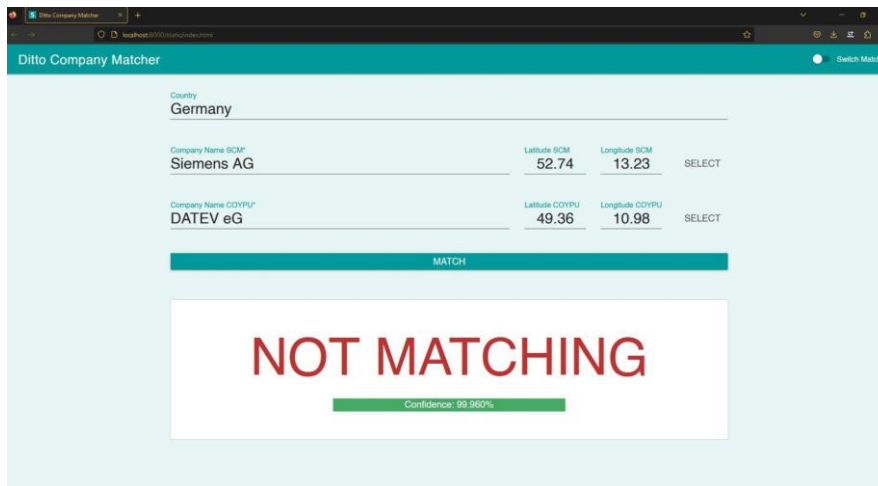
Ditto Company Matcher
localhost:8000/static/index.html

Ditto Company Matcher
Switch Matc

Country
Germany

Company Name SCM*
Siemens AG
Latitude SCM
52.74
Longitude SCM
13.23
SELECT

Company Name COYPU*
DATEV eG
Latitude COYPU
49.36
Longitude COYPU
10.98
SELECT

MATCH

NOT MATCHING
Confidence: 99.960%